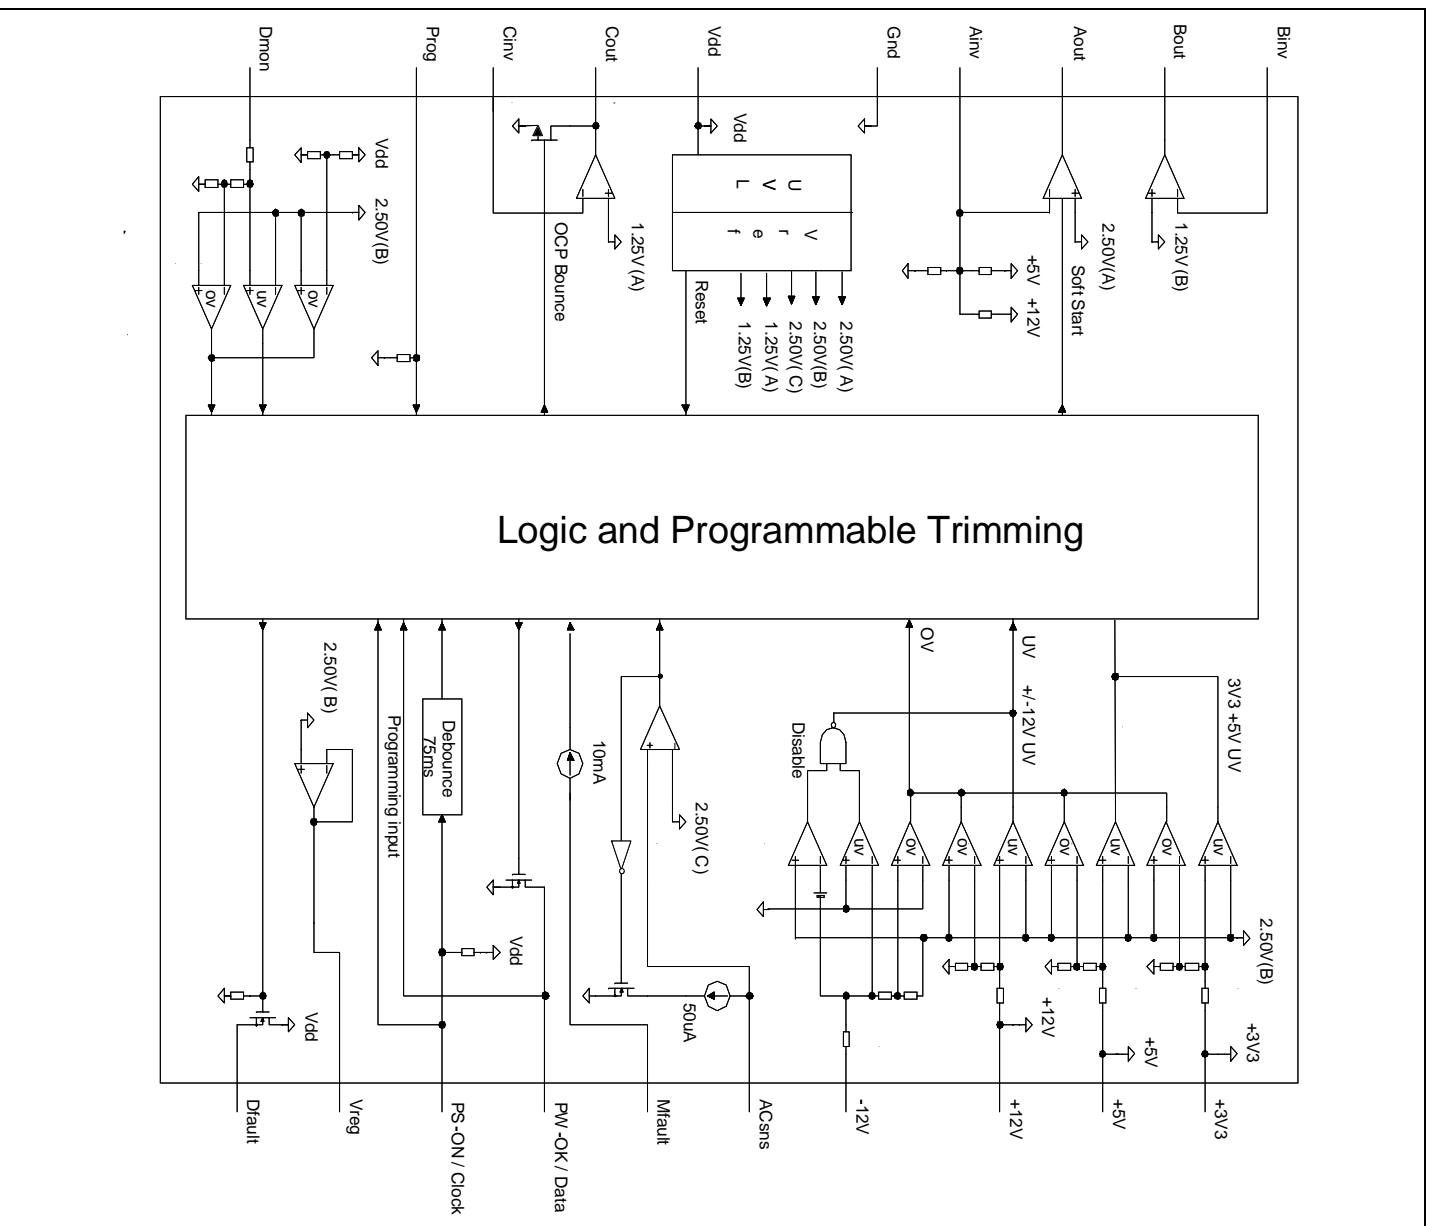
Dmon
Prog
Cinv
Cout
Vdd
Gnd
Ainv
Aout
Bout
Binv

Vdd
2.50V(B)
ov
uv
ov
OCP Bounce
1.25V(A)
Vdd
U
V
L
V
r
e
f
Reset
2.50V(A)
2.50V(B)
2.50V(C)
1.25V(A)
1.25V(B)
+5V
+12V
2.50V(A)
Soft Start
1.25V(B)

Logic and Programmable Trimming

2.50V(B)
Programming input
Debounce 75ms
10mA
2.50V(C)
Disable
OV
UV
+/-12V UV
3V3 +5V UV
uv
ov
ov
uv
ov
uv
ov
uv
2.50V(B)
Vdd
50uA
+12V
+5V
+3V3
Vdd

Dfault
Vreg
PS-ON / Clock
PW-OK / Data
Mfault
ACsns
-12V
+12V
+5V
+3V3